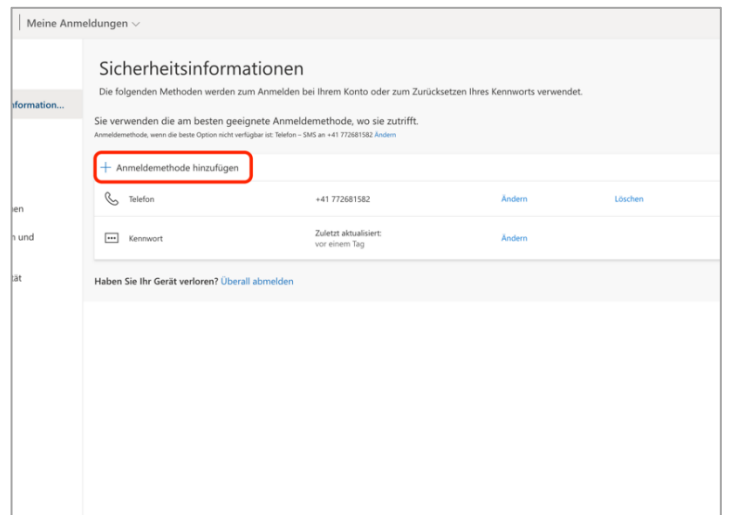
Meine Anmeldungen

nformation...

en

n und

tät

Sicherheitsinformationen

Die folgenden Methoden werden zum Anmelden bei Ihrem Konto oder zum Zurücksetzen Ihres Kennworts verwendet.

Sie verwenden die am besten geeignete Anmeldemethode, wo sie zutrifft.
Anmeldemethode, wenn die beste Option nicht verfügbar ist: Telefon – SMS an +41 772681582 Ändern

+ Anmeldemethode hinzufügen

| | | | |
|---|---|---|---|
| Telefon | +41 772681582 | Ändern | Löschen |
| Kennwort | Zuletzt aktualisiert: vor einem Tag | Ändern | |

Haben Sie Ihr Gerät verloren? Überall abmelden